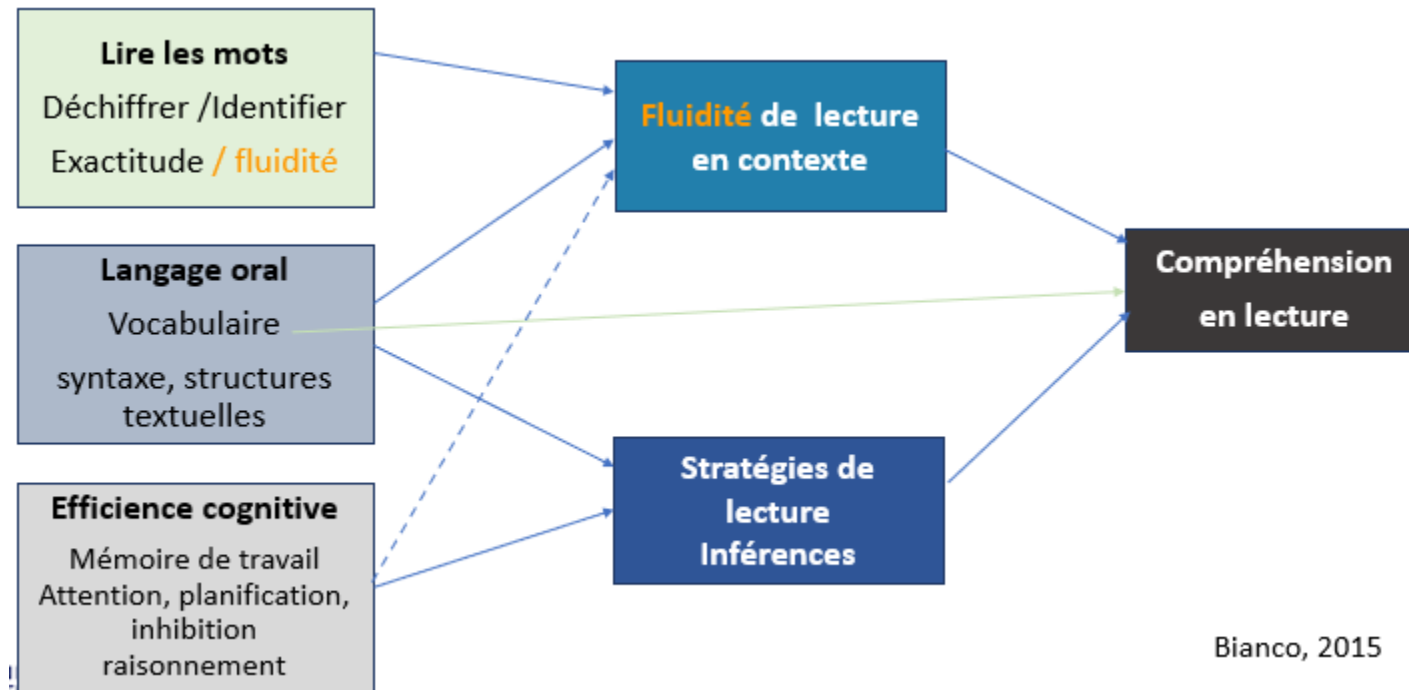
Lire les mots
Déchiffrer /Identifier
Exactitude / fluidité

Langage oral
Vocabulaire
syntaxe, structures textuelles

Efficience cognitive
Mémoire de travail
Attention, planification, inhibition
raisonnement

Fluidité de lecture en contexte

Stratégies de lecture
Inférences

Compréhension en lecture

Bianco, 2015